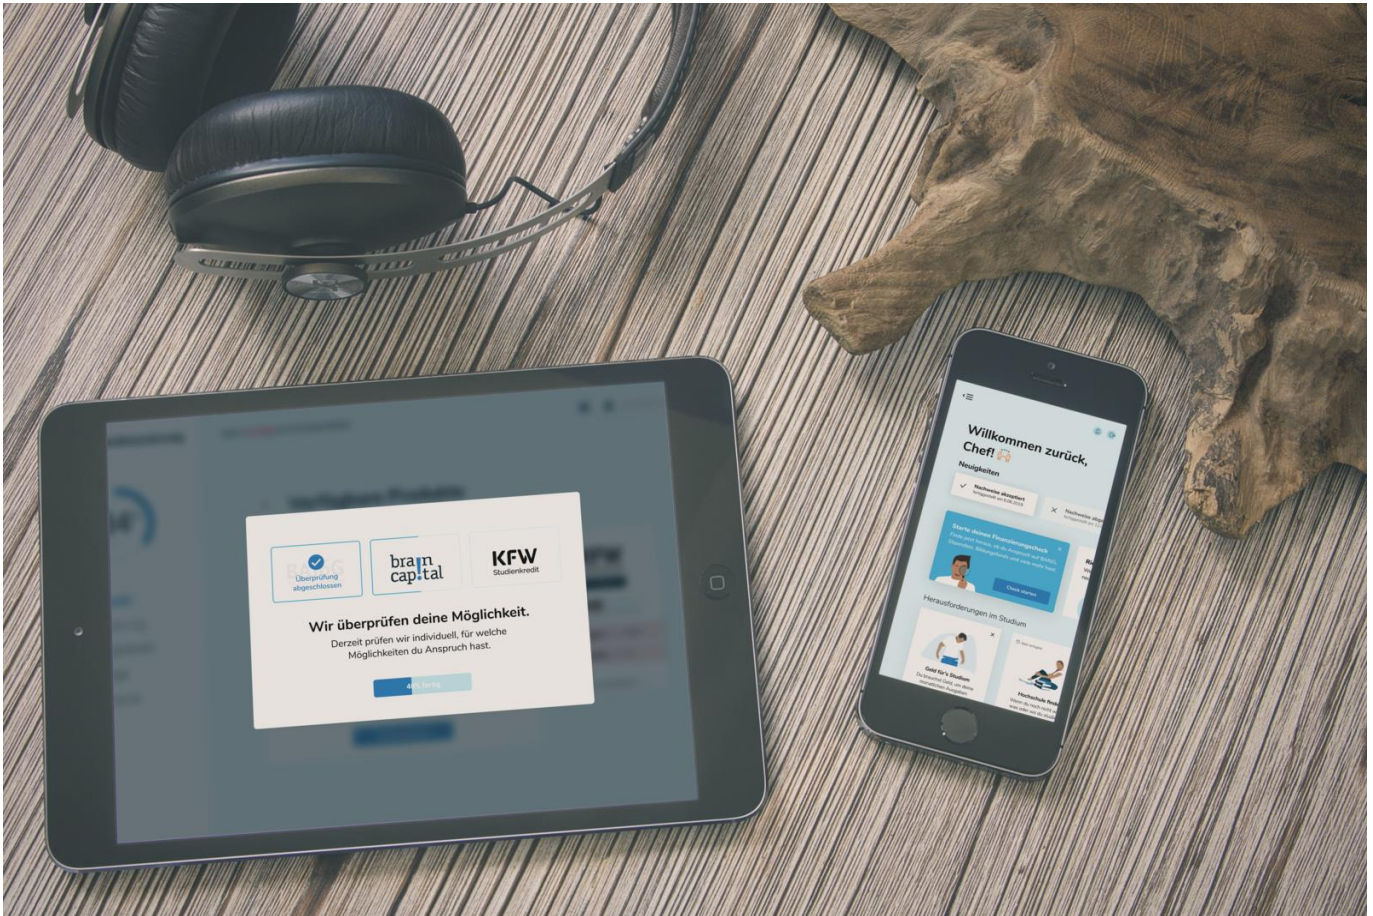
Überprüfung abgeschlossen

brain capital

KFW Studienkredit

Wir überprüfen deine Möglichkeit.

Derzeit prüfen wir individuell, für welche Möglichkeiten du Anspruch hast.

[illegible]

Willkommen zurück, Chef!

Neuigkeiten

Nachweise akzeptiert

Starte deinen Finanzierungscheck

Check starten

Herausforderungen im Studium

Geld für's Studium

Hochschule finden

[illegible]